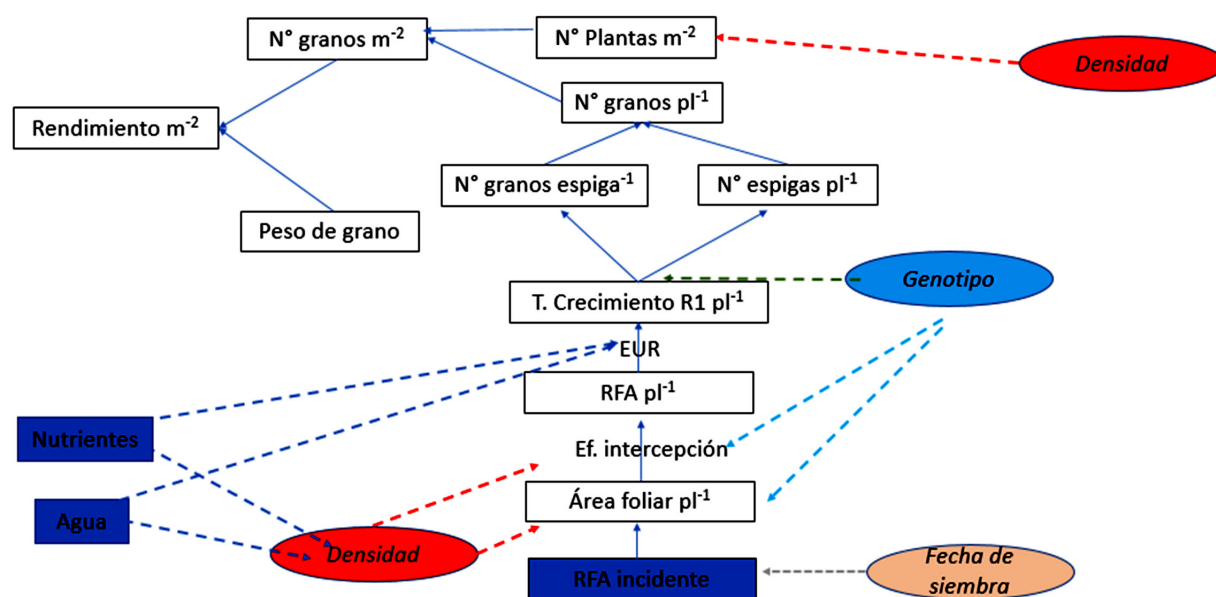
N° granos m$^{-2}$

N° Plantas m$^{-2}$

Densidad

N° granos pl$^{-1}$

Rendimiento m$^{-2}$

N° granos espiga$^{-1}$

N° espigas pl$^{-1}$

Peso de grano

Genotipo

T. Crecimiento R1 pl$^{-1}$

EUR

RFA pl$^{-1}$

Nutrientes

Ef. intercepción

Agua

Área foliar pl$^{-1}$

Densidad

RFA incidente

Fecha de siembra